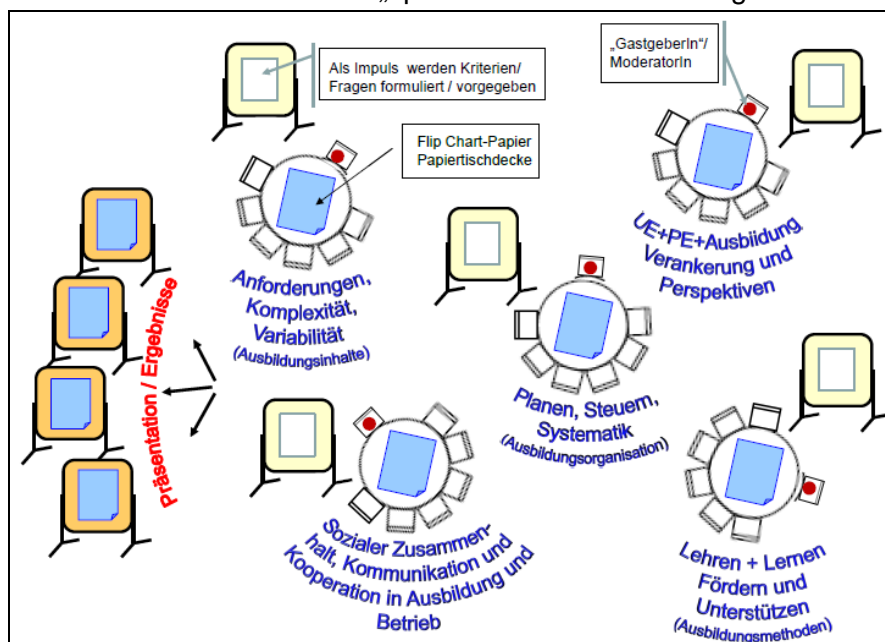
„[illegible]

Als Impuls werden Kriterien/ Fragen formuliert / vorgegeben

„GastgeberIn"/ ModeratorIn

Flip Chart-Papier Papiertischdecke

Anforderungen, Komplexität, Variabilität (Ausbildungsinhalte)

UE+PE+Ausbildung Verankerung und Perspektiven

Planen, Steuern, Systematik (Ausbildungsorganisation)

Präsentation / Ergebnisse

Sozialer Zusammenhalt, Kommunikation und Kooperation in Ausbildung und Betrieb

Lehren + Lernen Fördern und Unterstützen (Ausbildungsmethoden)